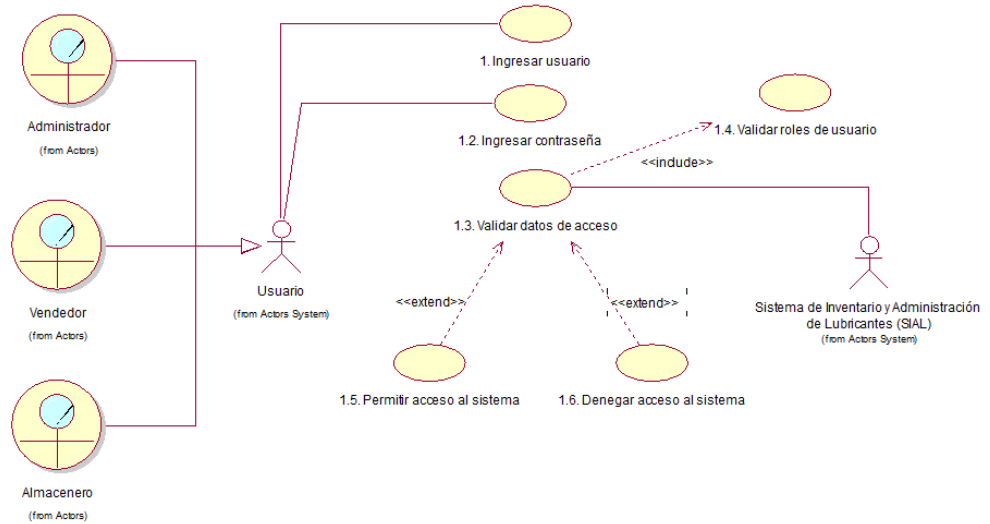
Administrador
(from Actors)

Vendedor
(from Actors)

Almacenero
(from Actors)

Usuario
(from Actors System)

1. Ingresar usuario

1.2. Ingresar contraseña

1.4. Validar roles de usuario

<<include>>

1.3. Validar datos de acceso

<<extend>>

<<extend>>

Sistema de Inventario y Administración de Lubricantes (SIAL)
(from Actors System)

1.5. Permitir acceso al sistema

1.6. Denegar acceso al sistema